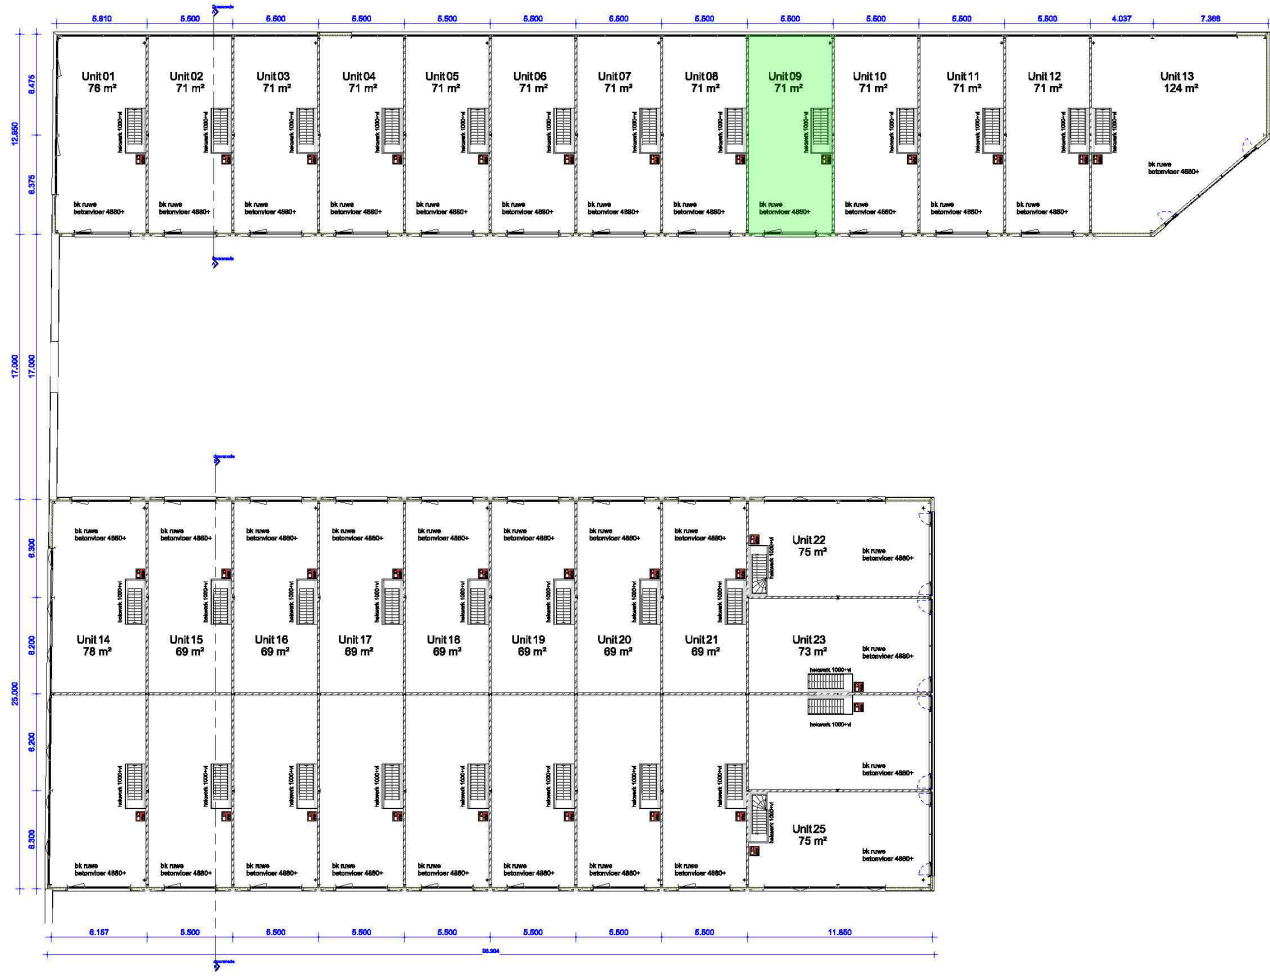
5.910 5.500 5.500 5.500 5.500 5.500 5.500 5.500 5.500 5.500 5.500 5.500 4.037 7.368

6.475
12.850
6.375

Unit 01
76 m²

Unit 02
71 m²

Unit 03
71 m²

Unit 04
71 m²

Unit 05
71 m²

Unit 06
71 m²

Unit 07
71 m²

Unit 08
71 m²

Unit 09
71 m²

Unit 10
71 m²

Unit 11
71 m²

Unit 12
71 m²

Unit 13
124 m²

hekwerk 1000+vl

bk ruwe betonvloer 4880+

17.000
17.000

25.000
6.300
6.200
6.200
6.300

Unit 14
76 m²

Unit 15
69 m²

Unit 16
69 m²

Unit 17
69 m²

Unit 18
69 m²

Unit 19
69 m²

Unit 20
69 m²

Unit 21
69 m²

Unit 22
75 m²

Unit 23
73 m²

Unit 25
75 m²

bk ruwe betonvloer 4880+

hekwerk 1000+vl

6.157 5.500 5.500 5.500 5.500 5.500 5.500 5.500 11.850

55.904